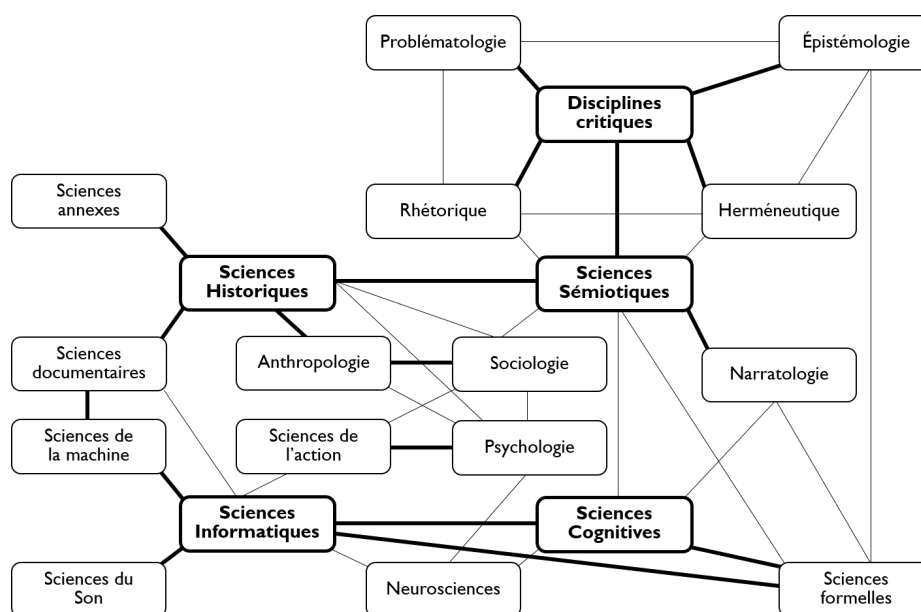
Problématologie

Épistémologie

Disciplines critiques

Rhétorique

Herméneutique

Sciences annexes

Sciences Historiques

Sciences Sémiotiques

Sciences documentaires

Anthropologie

Sociologie

Narratologie

Sciences de la machine

Sciences de l'action

Psychologie

Sciences Informatiques

Sciences Cognitives

Sciences du Son

Neurosciences

Sciences formelles